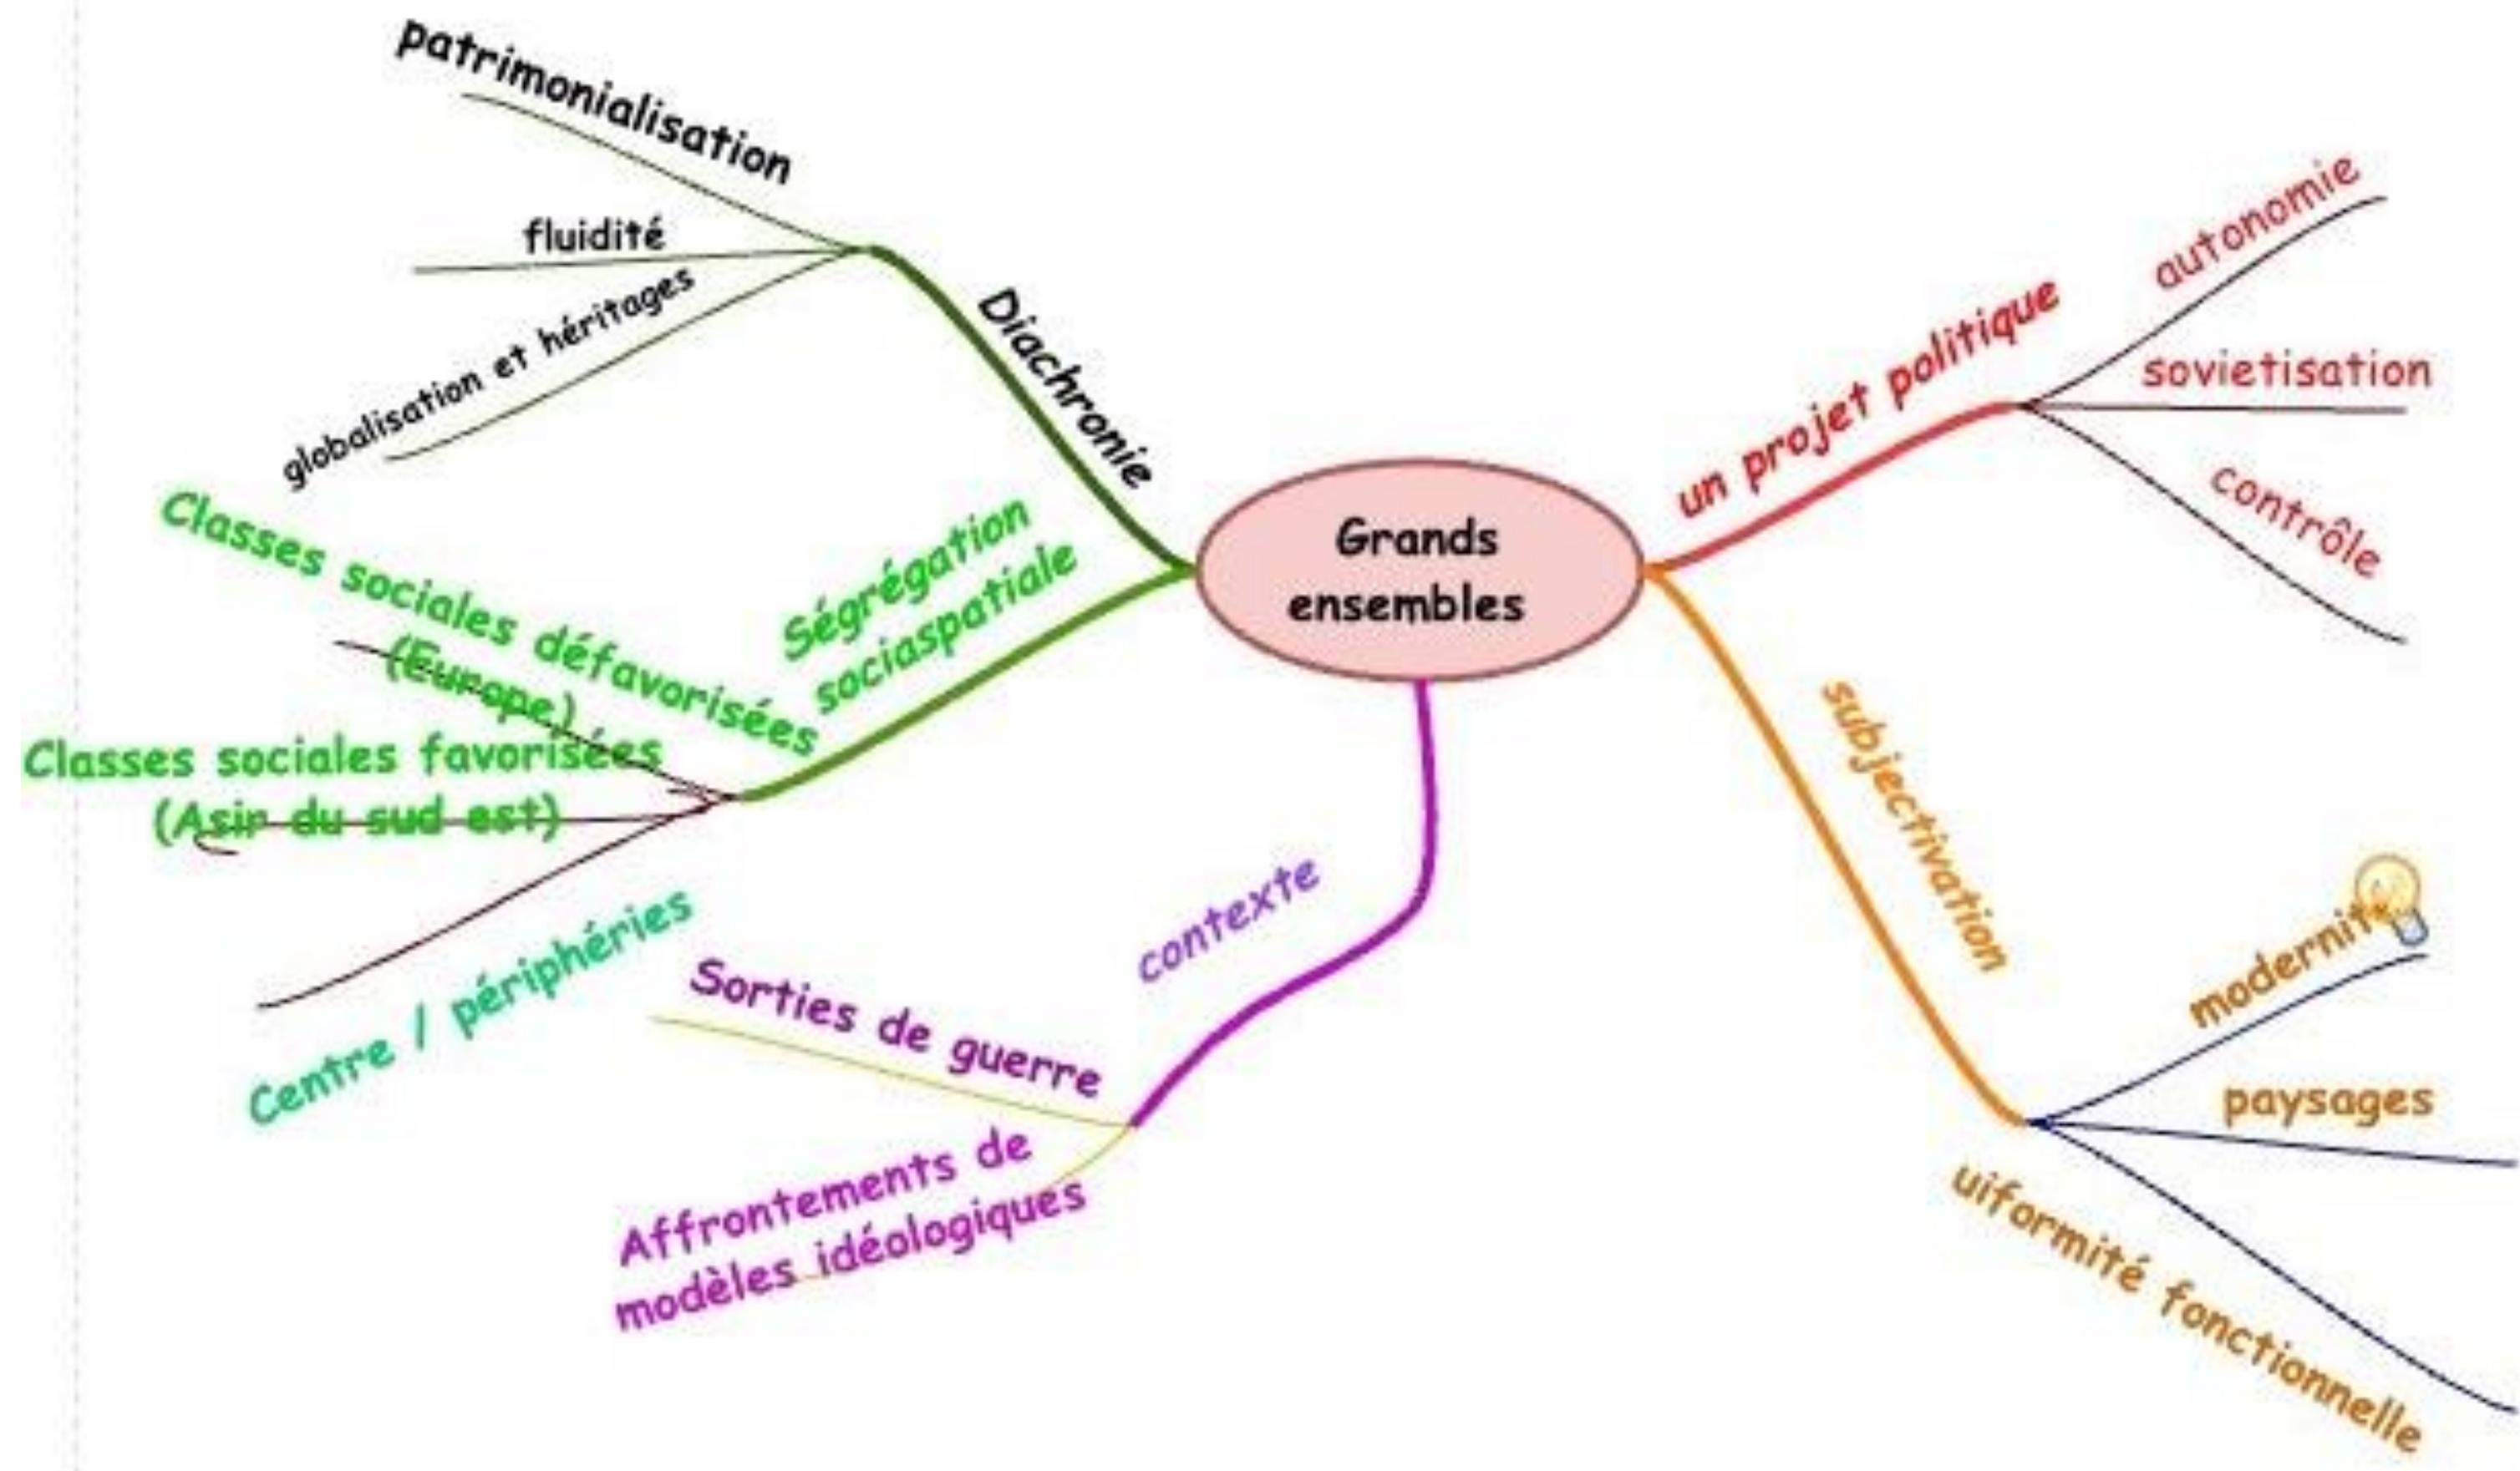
Grands ensembles

Diachronie
patrimonialisation
fluidité
globalisation et héritages

Ségrégation sociaspatiale
Classes sociales défavorisées (Europe)
Classes sociales favorisées (Asir du sud est)
Centre / périphéries

contexte
Sorties de guerre
Affrontements de modèles idéologiques

un projet politique
autonomie
sovietisation
contrôle

subjectivation
modernité
paysages
uiformité fonctionnelle